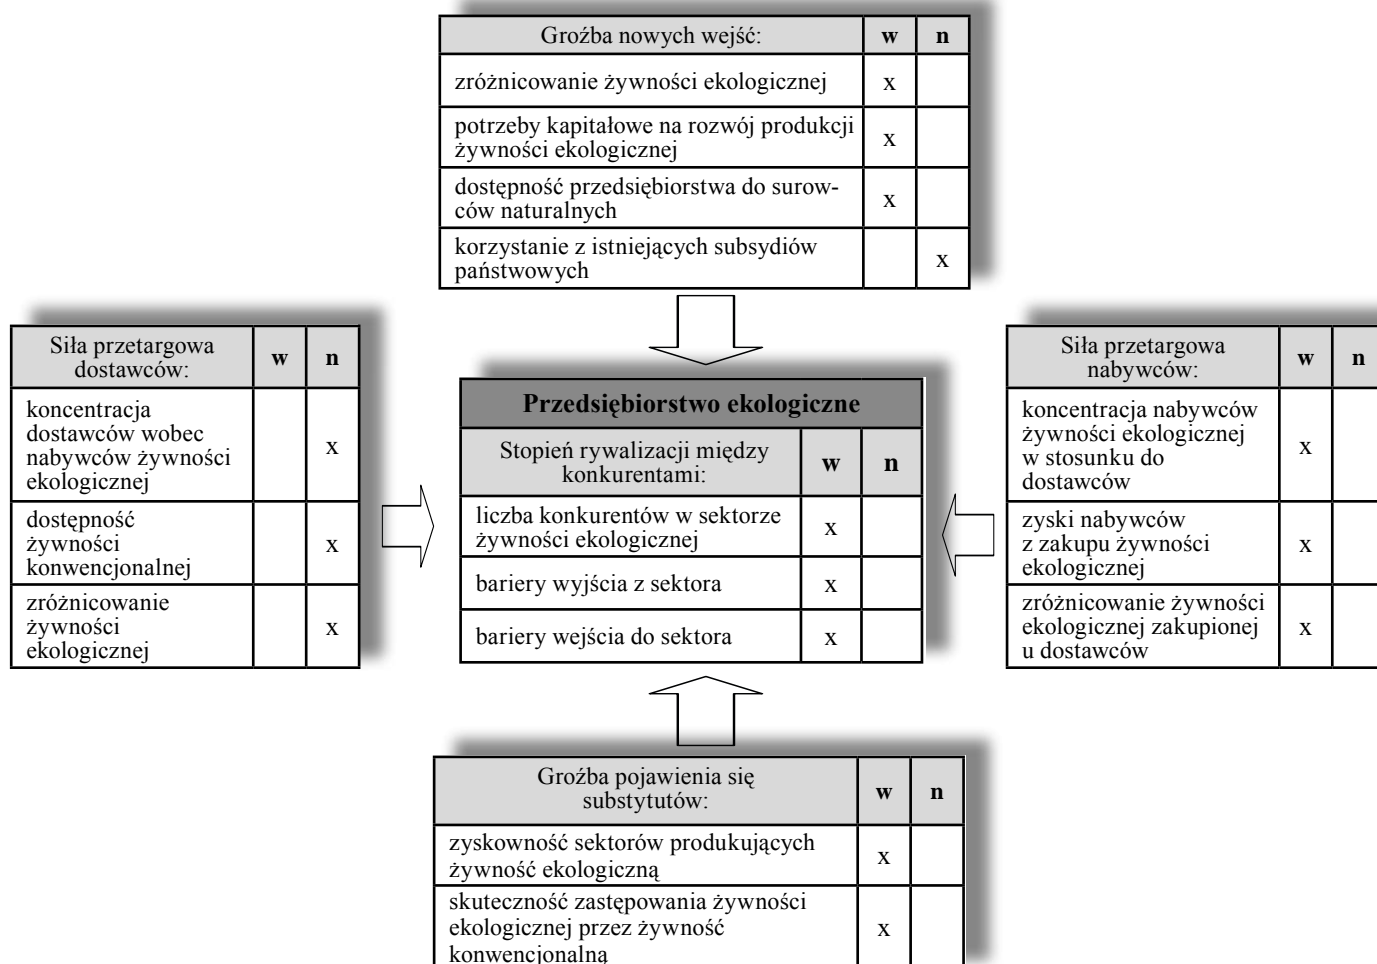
| Groźba nowych wejść: | w | n |
|---|---|---|
| zróżnicowanie żywności ekologicznej | x | |
| potrzeby kapitałowe na rozwój produkcji żywności ekologicznej | x | |
| dostępność przedsiębiorstwa do surowców naturalnych | x | |
| korzystanie z istniejących subsydiów państwowych | | x |

| Siła przetargowa dostawców: | w | n |
|---|---|---|
| koncentracja dostawców wobec nabywców żywności ekologicznej | | x |
| dostępność żywności konwencjonalnej | | x |
| zróżnicowanie żywności ekologicznej | | x |

Przedsiębiorstwo ekologiczne

| Stopień rywalizacji między konkurentami: | w | n |
|---|---|---|
| liczba konkurentów w sektorze żywności ekologicznej | x | |
| bariery wyjścia z sektora | x | |
| bariery wejścia do sektora | x | |

| Siła przetargowa nabywców: | w | n |
|---|---|---|
| koncentracja nabywców żywności ekologicznej w stosunku do dostawców | x | |
| zyski nabywców z zakupu żywności ekologicznej | x | |
| zróżnicowanie żywności ekologicznej zakupionej u dostawców | x | |

| Groźba pojawienia się substytutów: | w | n |
|---|---|---|
| zyskowność sektorów produkujących żywność ekologiczną | x | |
| skuteczność zastępowania żywności ekologicznej przez żywność konwencjonalną | x | |